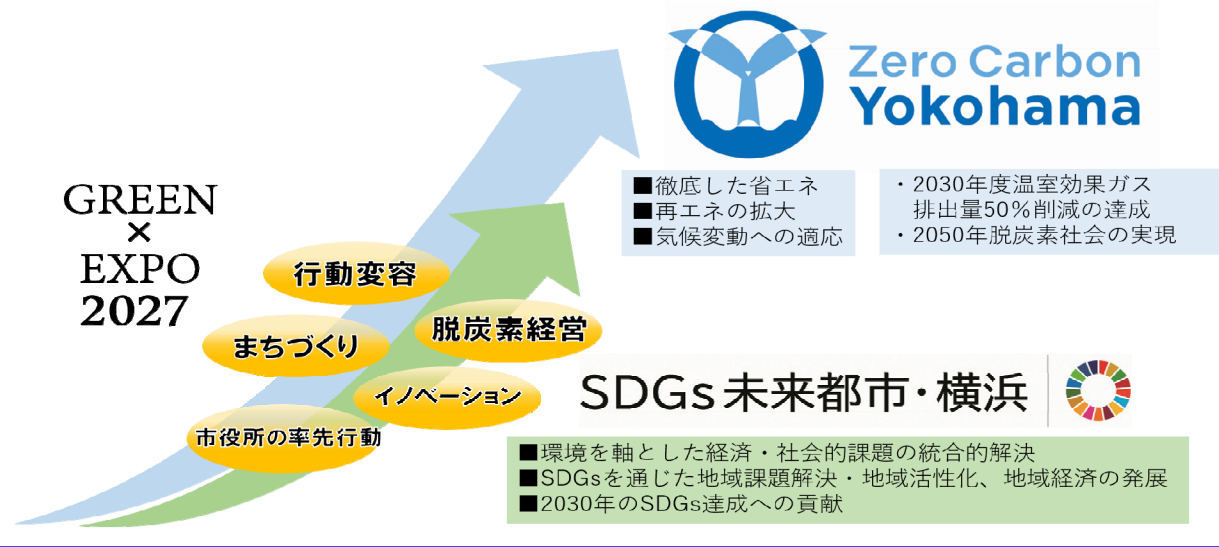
GREEN
×
EXPO
2027

行動変容

まちづくり

脱炭素経営

イノベーション

市役所の率先行動

Zero Carbon
Yokohama

■徹底した省エネ
■再エネの拡大
■気候変動への適応

・2030年度温室効果ガス排出量50%削減の達成
・2050年脱炭素社会の実現

SDGs未来都市・横浜

■環境を軸とした経済・社会的課題の統合的解決
■SDGsを通じた地域課題解決・地域活性化、地域経済の発展
■2030年のSDGs達成への貢献